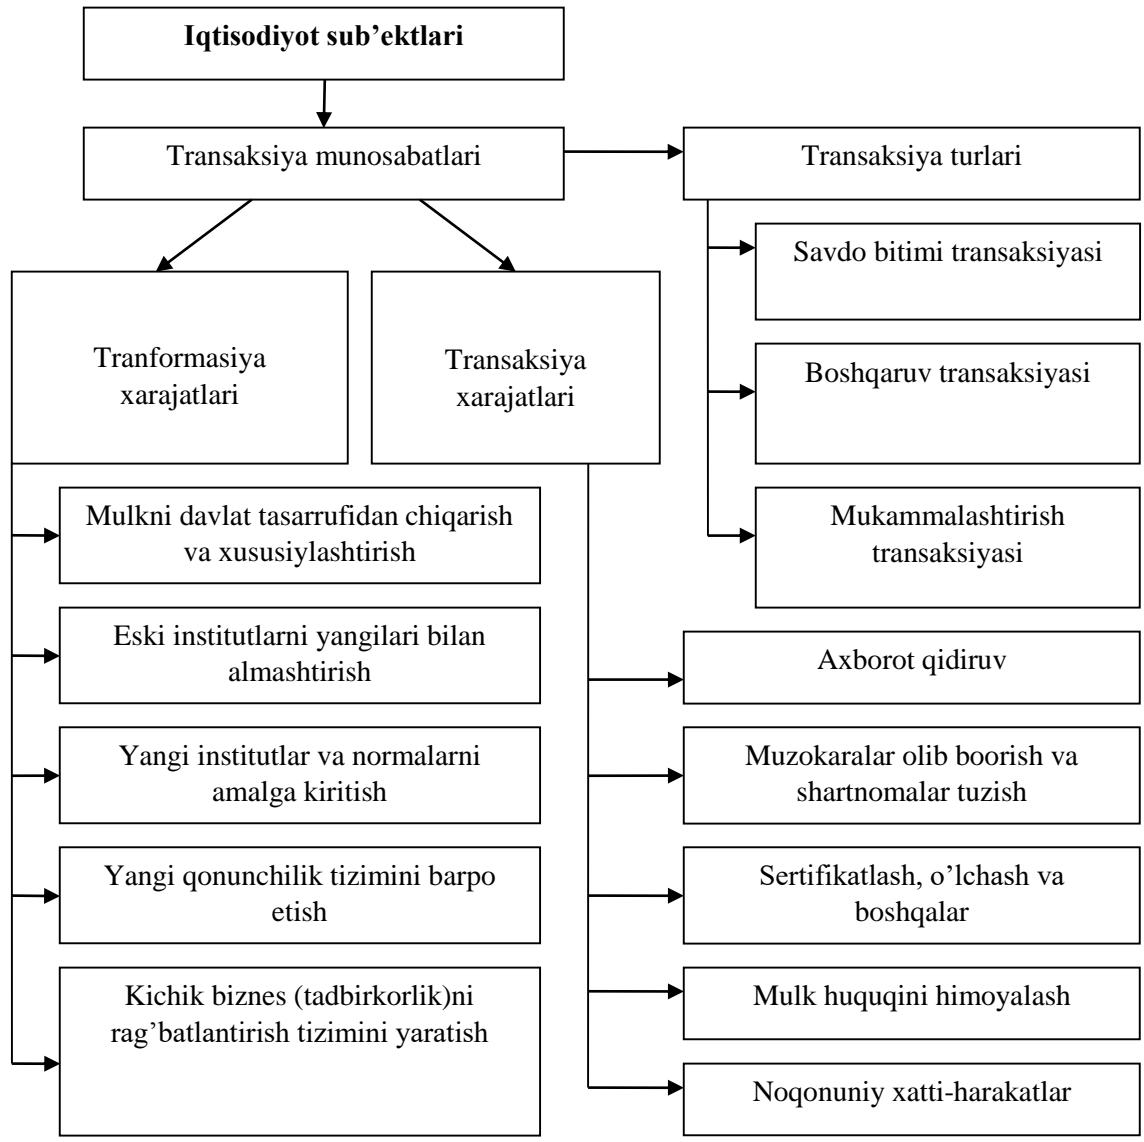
**Iqtisodiyot sub'ektlari**

Transaksiya munosabatlari

Transaksiya turlari

Savdo bitimi transaksiyasi

Boshqaruv transaksiyasi

Mukammalashtirish transaksiyasi

Tranformasiya xarajatlari

Transaksiya xarajatlari

Mulkni davlat tasarrufidan chiqarish va xususiylashtirish

Eski institutlarni yangilari bilan almashtirish

Yangi institutlar va normalarni amalga kiritish

Yangi qonunchilik tizimini barpo etish

Kichik biznes (tadbirkorlik)ni rag'batlantirish tizimini yaratish

Axborot qidiruv

Muzokaralar olib boorish va shartnomalar tuzish

Sertifikatlash, o'lchash va boshqalar

Mulk huquqini himoyalash

Noqonuniy xatti-harakatlar